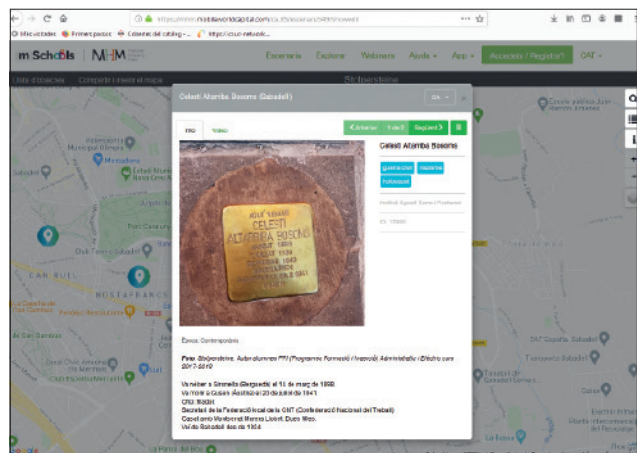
https://www.mobilehistorydigital.com/ca/...
Més visitades  Primers passos  Catàleg del catàleg  https://...

mSchools | MHM

Escenaris  Explorar  Webinars  Ajuda  App  Accedeix / Registra't  CAT

Llista d'escenaris  Comparteix l'escenari al mapa  Stolpersteine

Celestí Altamira Bosomo (Sabadell)

CA

Foto  Vídeo

‹ Anterior  1 de 3  Següent ›

Celestí Altamira Bosomo

Guerra civil  Nazisme  Holocaust

AQUÍ VIVIA
CELESTÍ
ALTAMIRA BOSOMO

Època: Contemporània

Foto: Stolpersteine. Autor alumnes PFI (Programes Formació i Inserció) Administratiu i Elèctric curs 2017-2018

Va néixer a Simancas (Segòvia) el 18 de març de 1898.
Va morir a Gusen (Àustria) el 20 de juliol de 1941
CNI: 15081
Secretari de la Federació local de la CNT (Confederació Nacional del Treball)
Capolant... Duro Wco.
Va... 1904

CAN BULL
NOSTRAFRANCS
Terrassa Sabadell
Escola pública Joan Maragall
Hospital Parc Taulí
Sabadell